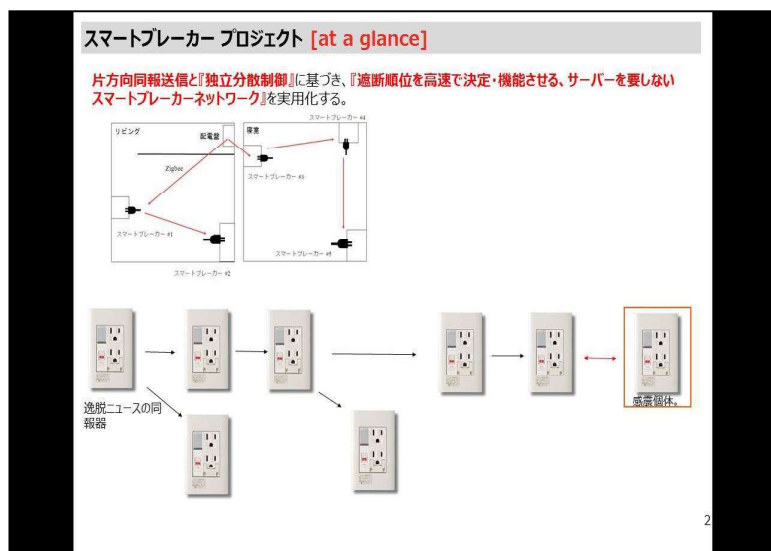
スマートブレーカー プロジェクト [at a glance]

片方向同報送信と『独立分散制御』に基づき、『遮断順位を高速で決定・機能させる、サーバーを要しないスマートブレーカーネットワーク』を実用化する。

リビング

配電盤

Zigbee

スマートブレーカー #1

スマートブレーカー #2

寝室

スマートブレーカー #3

スマートブレーカー #4

スマートブレーカー #5

逸脱ニュースの同報器

感震個体。

2